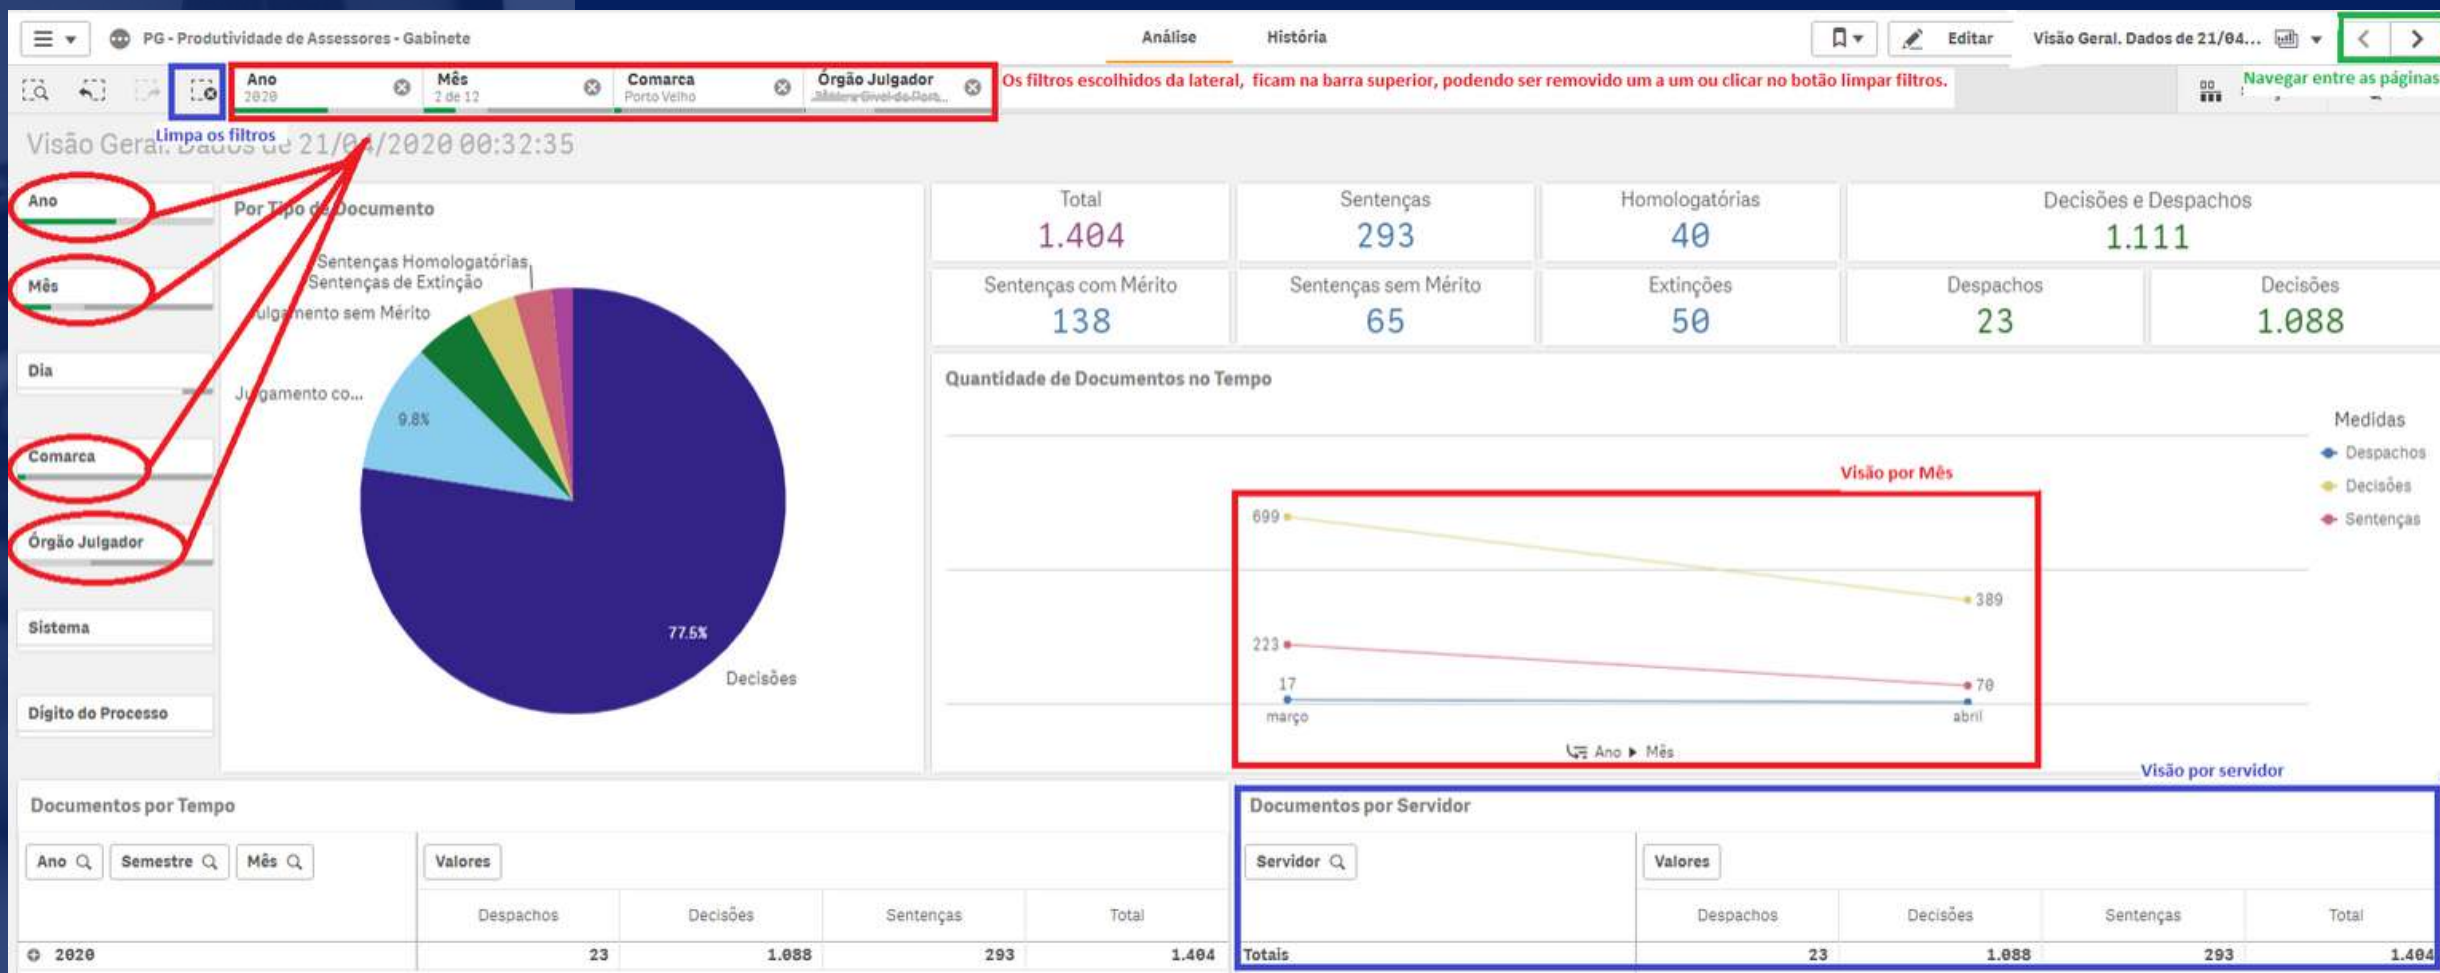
PG - Produtividade de Assessores - Gabinete

Análise História

Editar Visão Geral. Dados de 21/04...

Ano 2020 | Mês 2 de 12 | Comarca Porto Velho | Órgão Julgador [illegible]

Os filtros escolhidos da lateral, ficam na barra superior, podendo ser removido um a um ou clicar no botão limpar filtros.

Navegar entre as páginas

Limpa os filtros

Visão Geral. Dados de 21/04/2020 00:32:35

Ano
Mês
Dia
Comarca
Órgão Julgador
Sistema
Dígito do Processo

Por Tipo de Documento

Sentenças Homologatórias
Sentenças de Extinção
Julgamento sem Mérito
Julgamento co...
9.8%
77.5%
Decisões

| Total | Sentenças | Homologatórias | Decisões e Despachos |
|---|---|---|---|
| 1.404 | 293 | 40 | 1.111 |

| Sentenças com Mérito | Sentenças sem Mérito | Extinções | Despachos | Decisões |
|---|---|---|---|---|
| 138 | 65 | 50 | 23 | 1.088 |

Quantidade de Documentos no Tempo

Visão por Mês

699
389
223
70
17
março
abril
Ano ▶ Mês

Medidas
Despachos
Decisões
Sentenças

Visão por servidor

Documentos por Tempo

Ano Semestre Mês Valores

| | Despachos | Decisões | Sentenças | Total |
|---|---|---|---|---|
| 2020 | 23 | 1.088 | 293 | 1.404 |

Documentos por Servidor

Servidor Valores

| | Despachos | Decisões | Sentenças | Total |
|---|---|---|---|---|
| Totais | 23 | 1.088 | 293 | 1.404 |